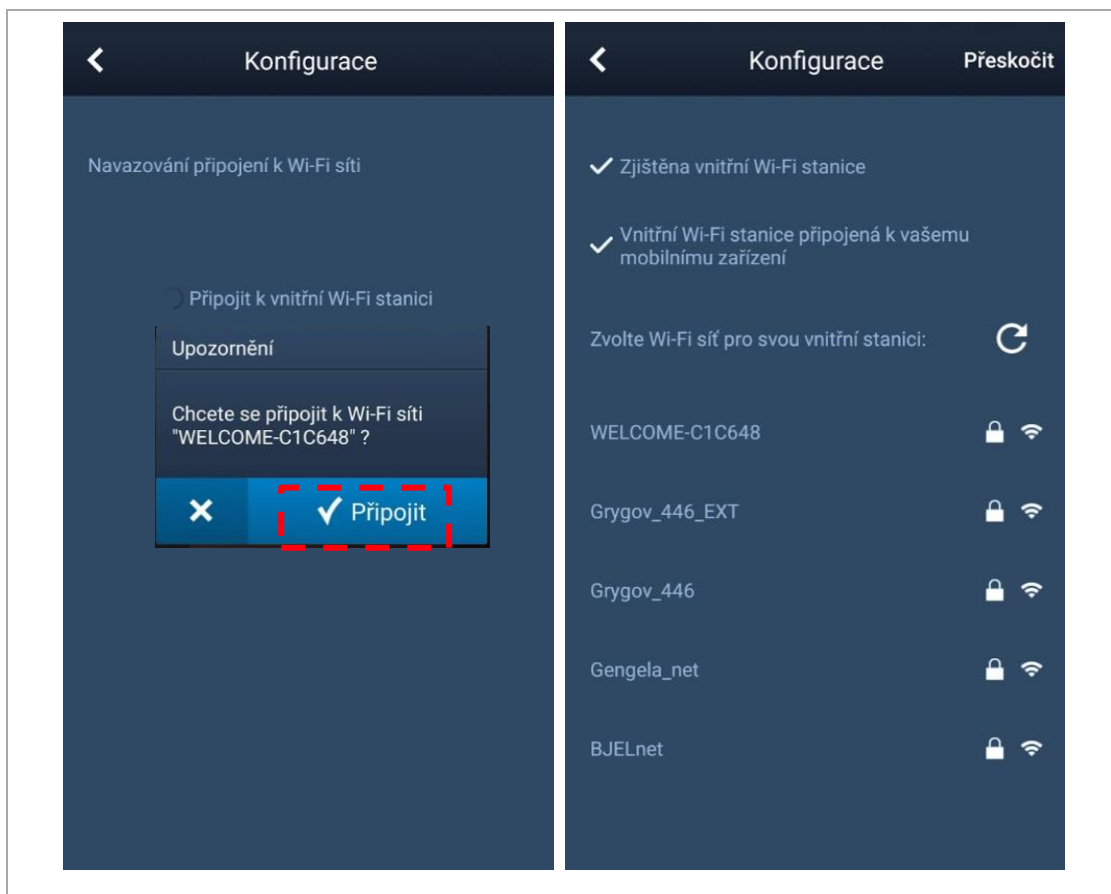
Konfigurace

Navazování připojení k Wi-Fi síti

Připojit k vnitřní Wi-Fi stanici

Upozornění

Chcete se připojit k Wi-Fi síti "WELCOME-C1C648" ?

✕ ✓ Připojit

Konfigurace Přeskočit

✓ Zjištěna vnitřní Wi-Fi stanice

✓ Vnitřní Wi-Fi stanice připojená k vašemu mobilnímu zařízení

Zvolte Wi-Fi síť pro svou vnitřní stanici:

WELCOME-C1C648

Grygov_446_EXT

Grygov_446

Gengela_net

BJELnet